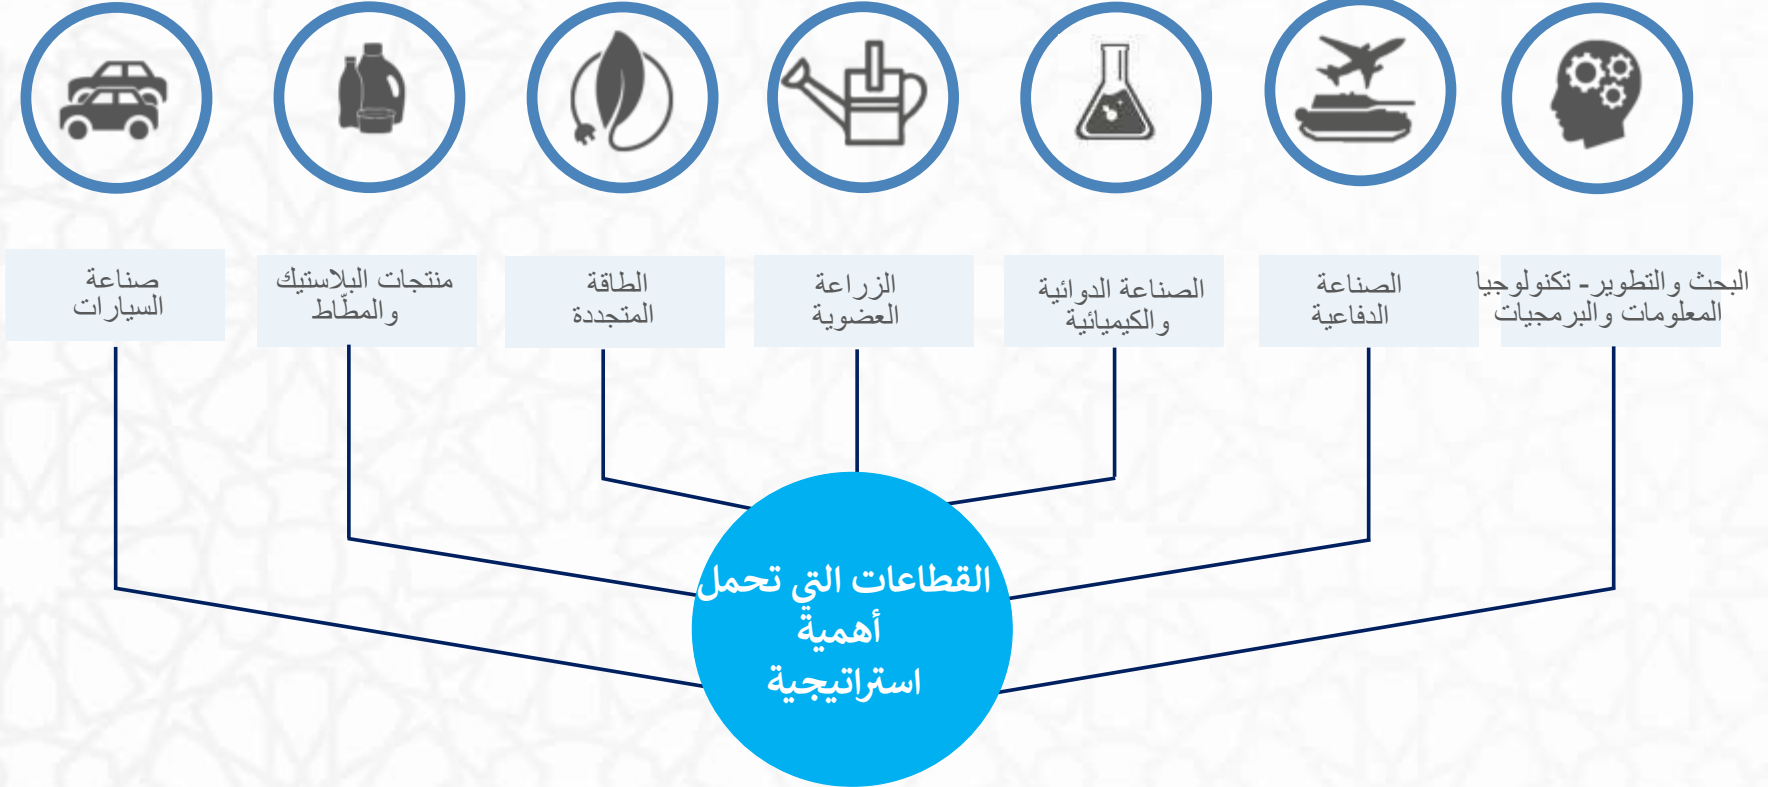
البحث والتطوير - تكنولوجيا المعلومات والبرمجيات

الصناعة الدفاعية

الصناعة الدوائية والكيميائية

الزراعة العضوية

الطاقة المتجددة

منتجات البلاستيك والمطّاط

صناعة السيارات

القطاعات التي تحمل أهمية استراتيجية